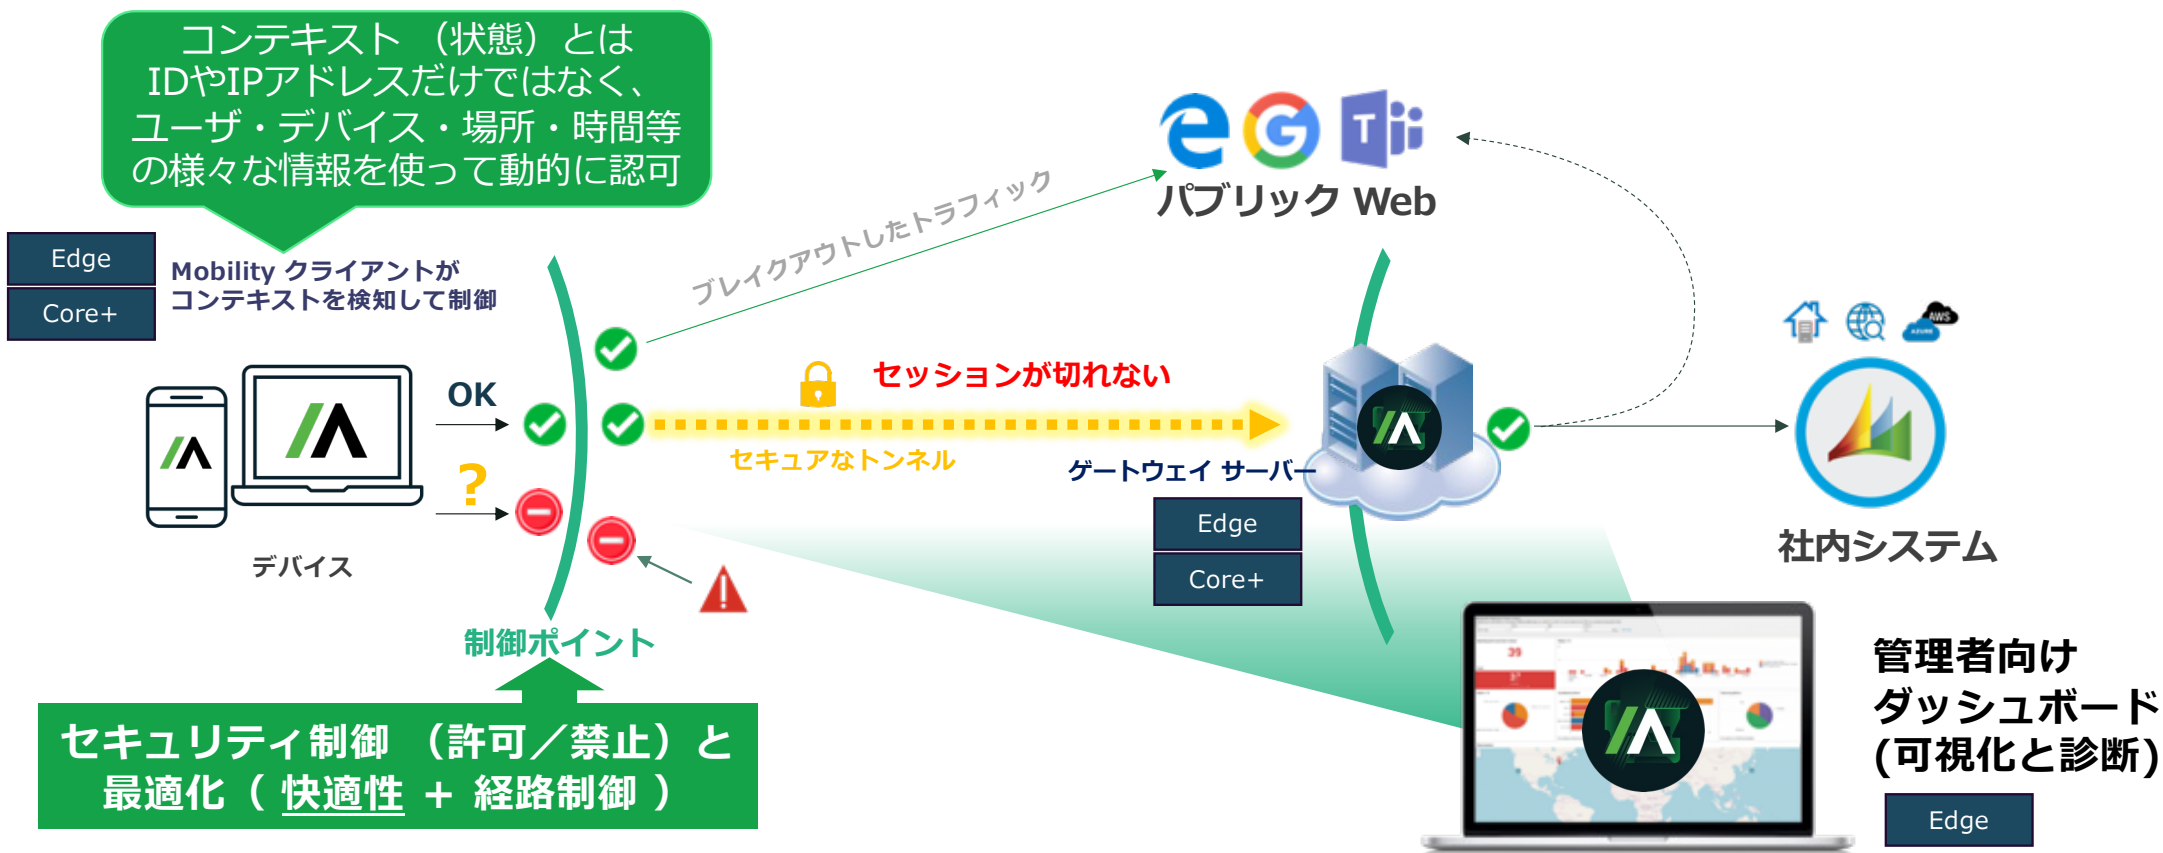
コンテキスト（状態）とは IDやIPアドレスだけではなく、ユーザ・デバイス・場所・時間等の様々な情報を使って動的に認可

Edge
Core+

Mobility クライアントが
コンテキストを検知して制御

ブレイクアウトしたトラフィック

パブリック Web

OK

?

デバイス

セッションが切れない

セキュアなトンネル

ゲートウェイ サーバー

Edge
Core+

AWS

社内システム

制御ポイント

管理者向け
ダッシュボード
(可視化と診断)

Edge

セキュリティ制御（許可／禁止）と
最適化（ 快適性 ＋ 経路制御 ）